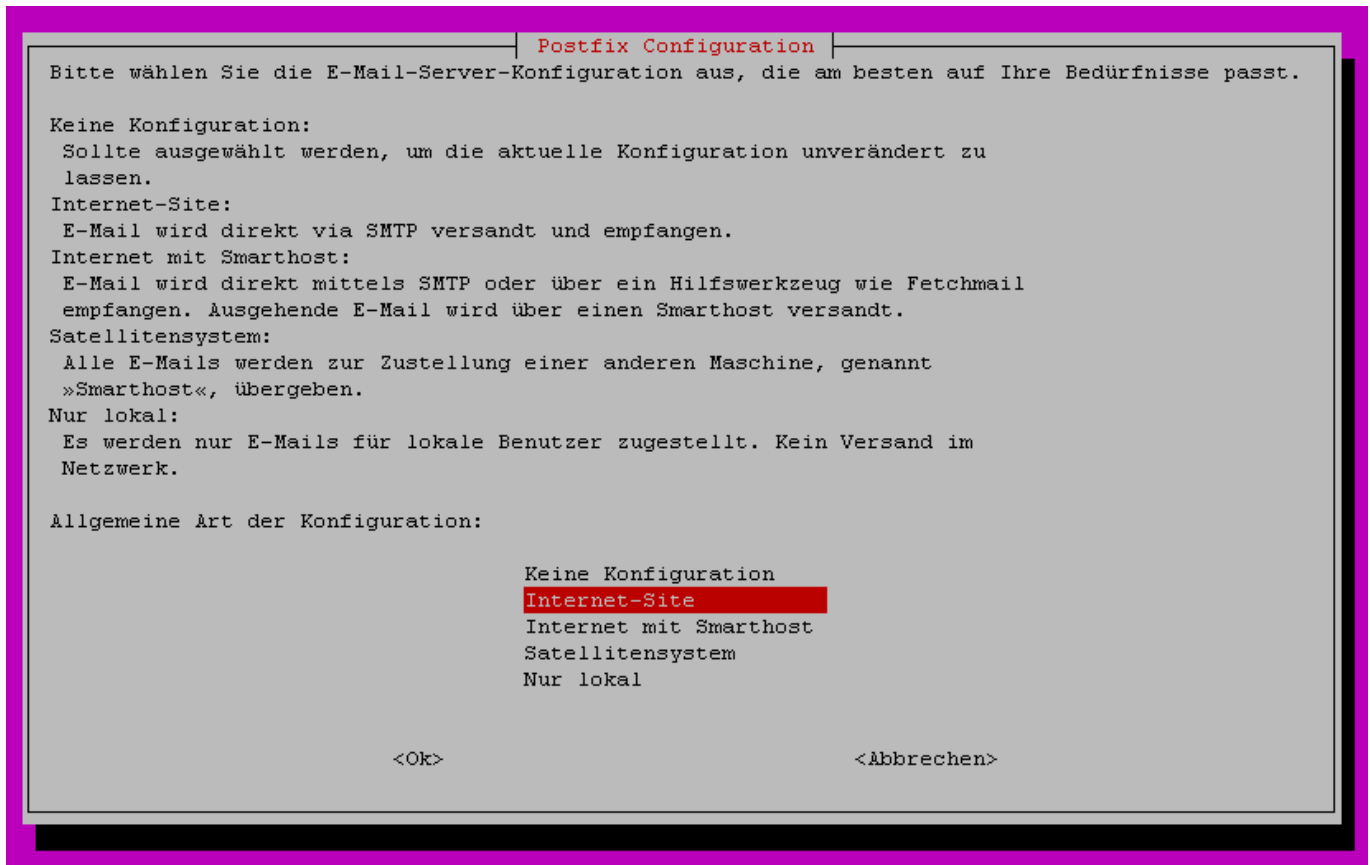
Postfix Configuration

Bitte wählen Sie die E-Mail-Server-Konfiguration aus, die am besten auf Ihre Bedürfnisse passt.

Keine Konfiguration:
Sollte ausgewählt werden, um die aktuelle Konfiguration unverändert zu lassen.
Internet-Site:
E-Mail wird direkt via SMTP versandt und empfangen.
Internet mit Smarthost:
E-Mail wird direkt mittels SMTP oder über ein Hilfswerkzeug wie Fetchmail empfangen. Ausgehende E-Mail wird über einen Smarthost versandt.
Satellitensystem:
Alle E-Mails werden zur Zustellung einer anderen Maschine, genannt »Smarthost«, übergeben.
Nur lokal:
Es werden nur E-Mails für lokale Benutzer zugestellt. Kein Versand im Netzwerk.

Allgemeine Art der Konfiguration:

Keine Konfiguration
Internet-Site
Internet mit Smarthost
Satellitensystem
Nur lokal

<Ok>

<Abbrechen>